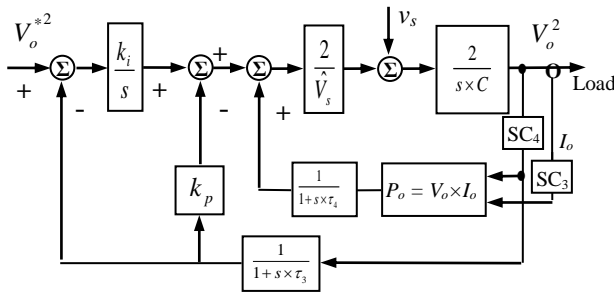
$V_o^{*2}$
+
$\Sigma$
-
$\frac{k_i}{s}$
+
$\Sigma$
+
-
$\Sigma$
+
$\frac{2}{\hat{V}_s}$
$v_s$
$\Sigma$
$\frac{2}{s \times C}$
$V_o^2$
Load
SC$_4$
$I_o$
SC$_3$
$k_p$
$\frac{1}{1+s\times\tau_4}$
$P_o = V_o \times I_o$
$\frac{1}{1+s\times\tau_3}$